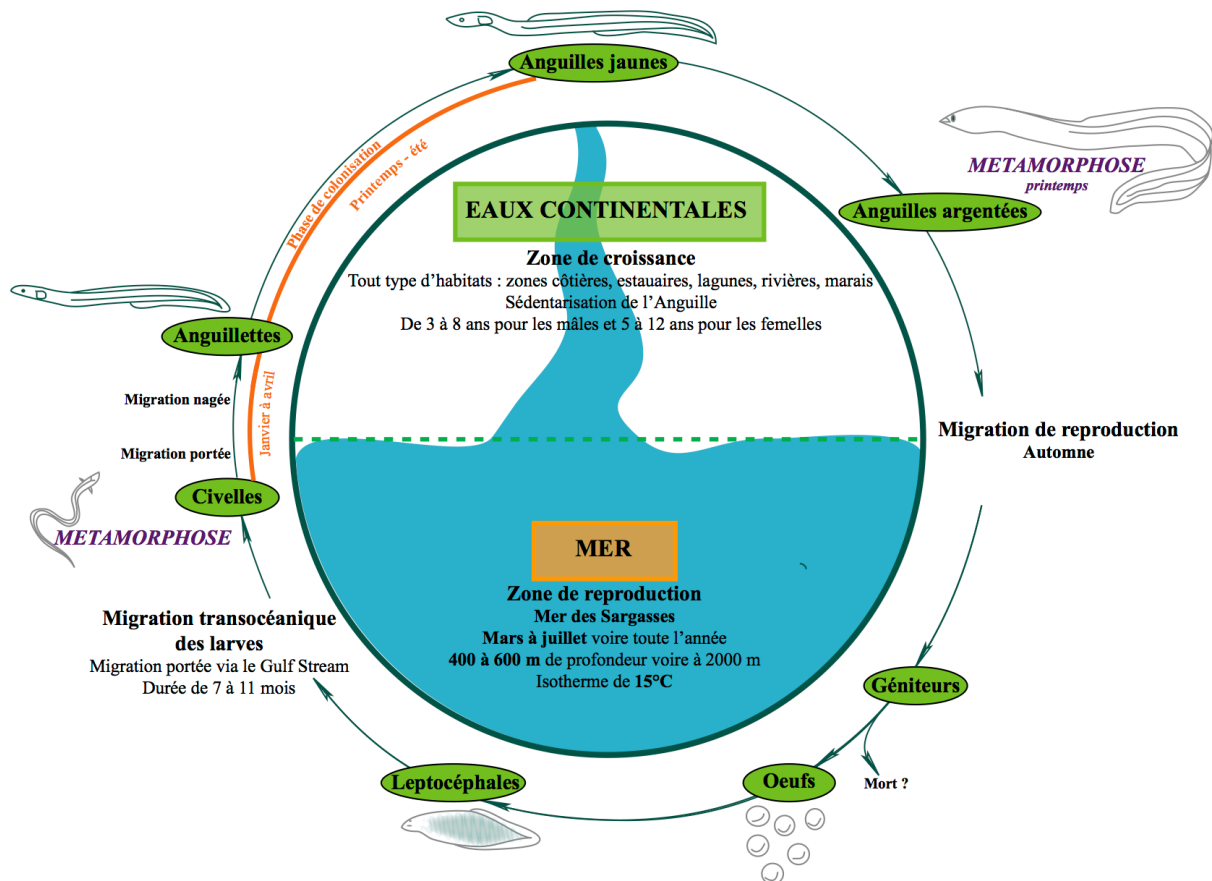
Anguilles jaunes

Phase de colonisation
Printemps - été

METAMORPHOSE
printemps

Anguilles argentées

EAUX CONTINENTALES

Zone de croissance
Tout type d'habitats : zones côtières, estauaires, lagunes, rivières, marais
Sédentarisation de l'Anguille
De 3 à 8 ans pour les mâles et 5 à 12 ans pour les femelles

Anguillettes

Migration nagée

Janvier à avril

Migration portée

Migration de reproduction
Automne

Civelles

METAMORPHOSE

MER

Zone de reproduction
Mer des Sargasses
Mars à juillet voire toute l'année
400 à 600 m de profondeur voire à 2000 m
Isotherme de 15°C

Migration transocéanique des larves
Migration portée via le Gulf Stream
Durée de 7 à 11 mois

Géniteurs

Mort ?

Oeufs

Leptocéphales